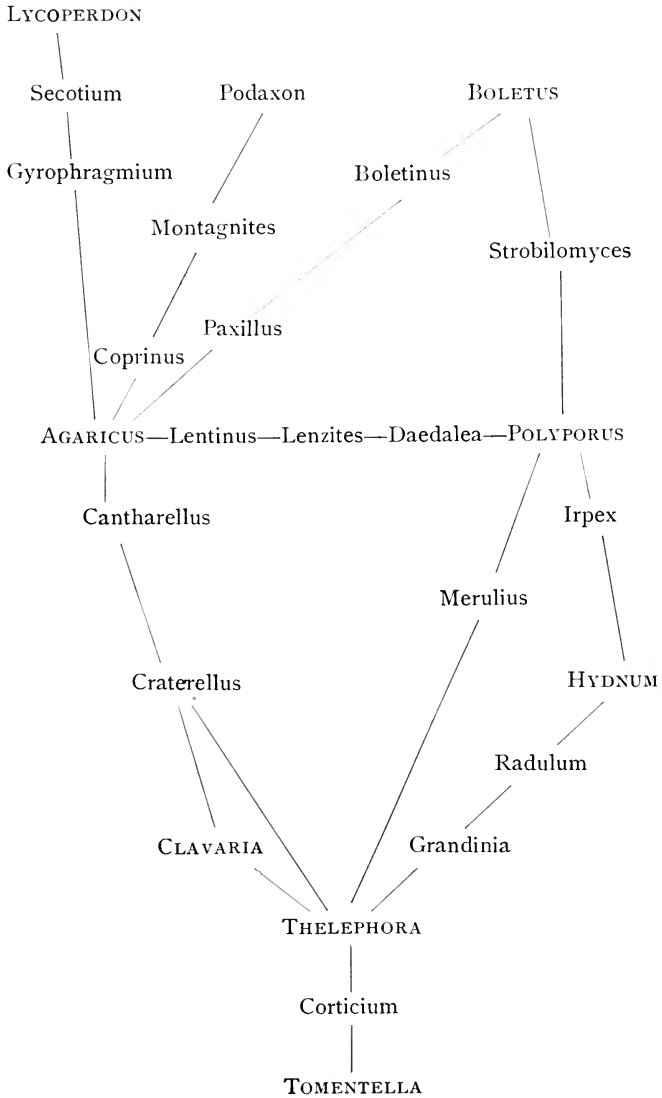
Lycoperdon

Secotium

Podaxon

Boletus

Gyrophragmium

Boletinus

Montagnites

Strobilomyces

Paxillus

Coprinus

Agaricus—Lentinus—Lenzites—Daedalea—Polyporus

Cantharellus

Irpex

Merulius

Craterellus

Hydnum

Radulum

Clavaria

Grandinia

Thelephora

Corticium

Tomentella